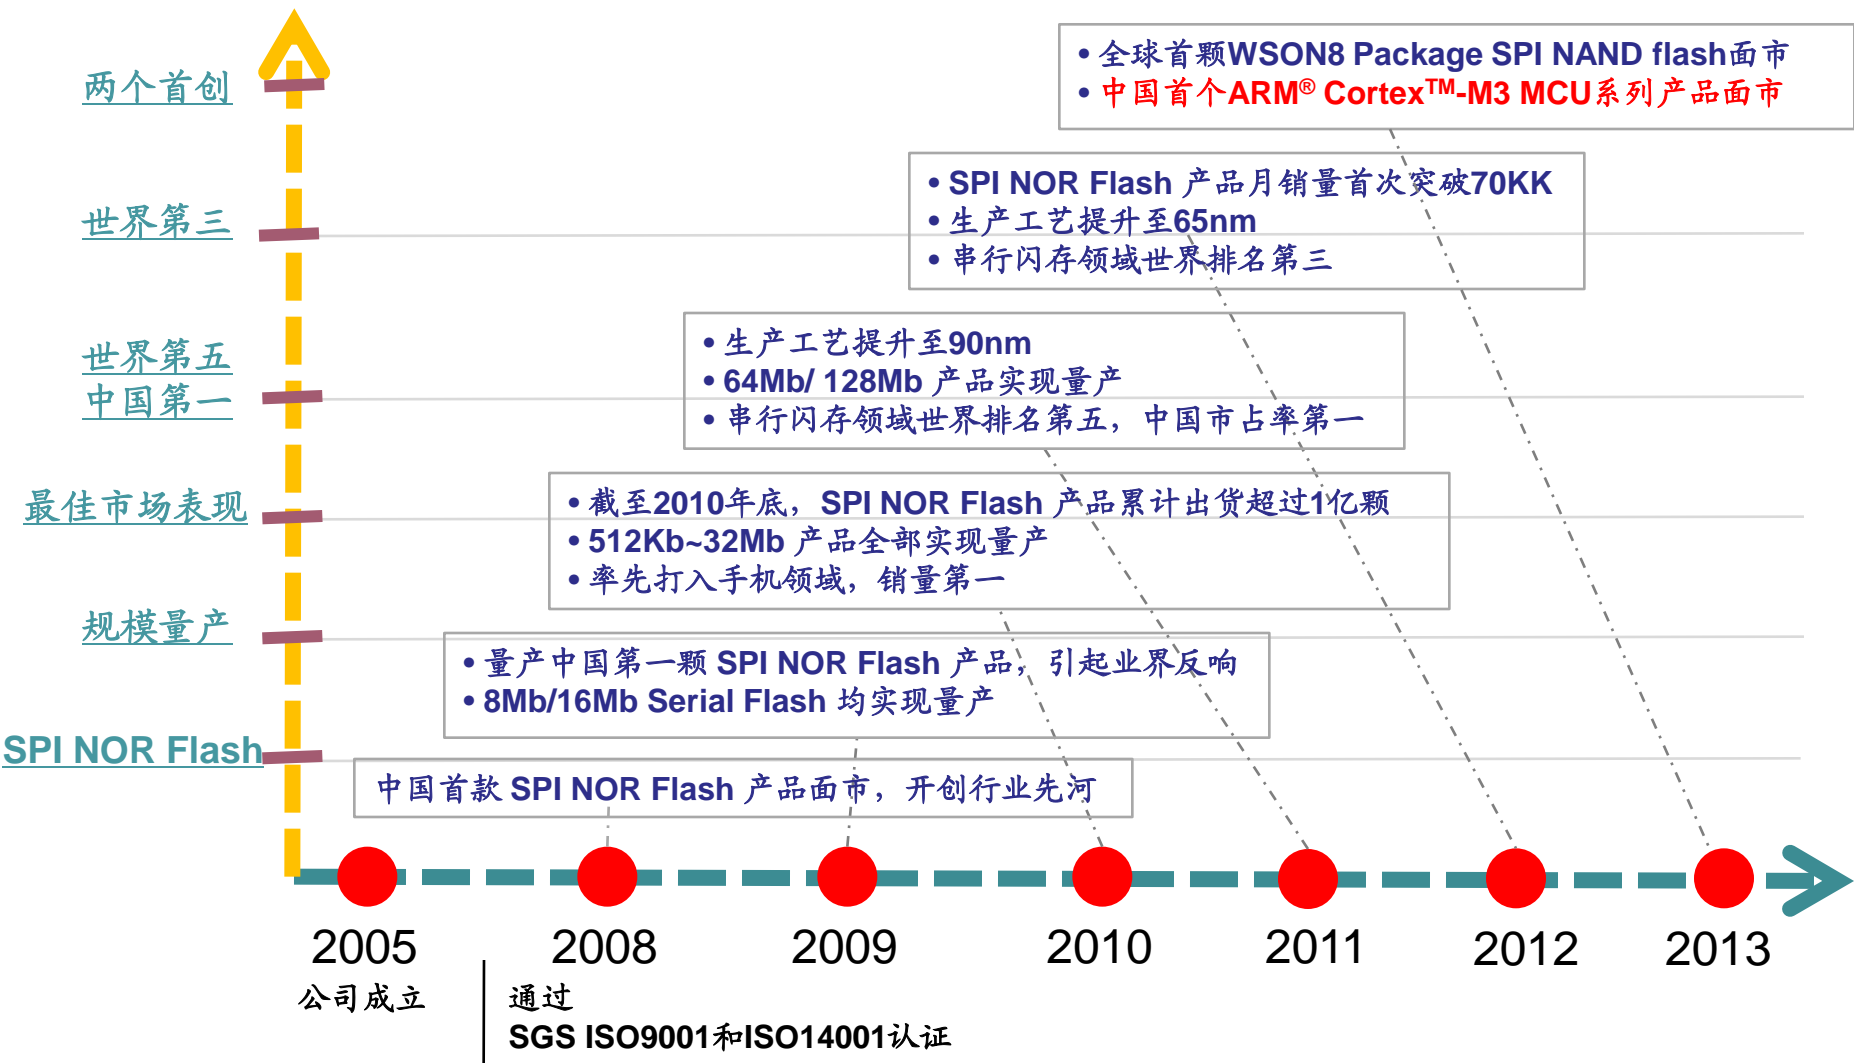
两个首创

世界第三

世界第五
中国第一

最佳市场表现

规模量产

SPI NOR Flash

• 全球首颗WSON8 Package SPI NAND flash面市
• 中国首个ARM® Cortex$^{TM}$-M3 MCU系列产品面市

• SPI NOR Flash 产品月销量首次突破70KK
• 生产工艺提升至65nm
• 串行闪存领域世界排名第三

• 生产工艺提升至90nm
• 64Mb/ 128Mb 产品实现量产
• 串行闪存领域世界排名第五，中国市占率第一

• 截至2010年底，SPI NOR Flash 产品累计出货超过1亿颗
• 512Kb~32Mb 产品全部实现量产
• 率先打入手机领域，销量第一

• 量产中国第一颗 SPI NOR Flash 产品，引起业界反响
• 8Mb/16Mb Serial Flash 均实现量产

中国首款 SPI NOR Flash 产品面市，开创行业先河

2005
公司成立

2008
通过
SGS ISO9001和ISO14001认证

2009

2010

2011

2012

2013